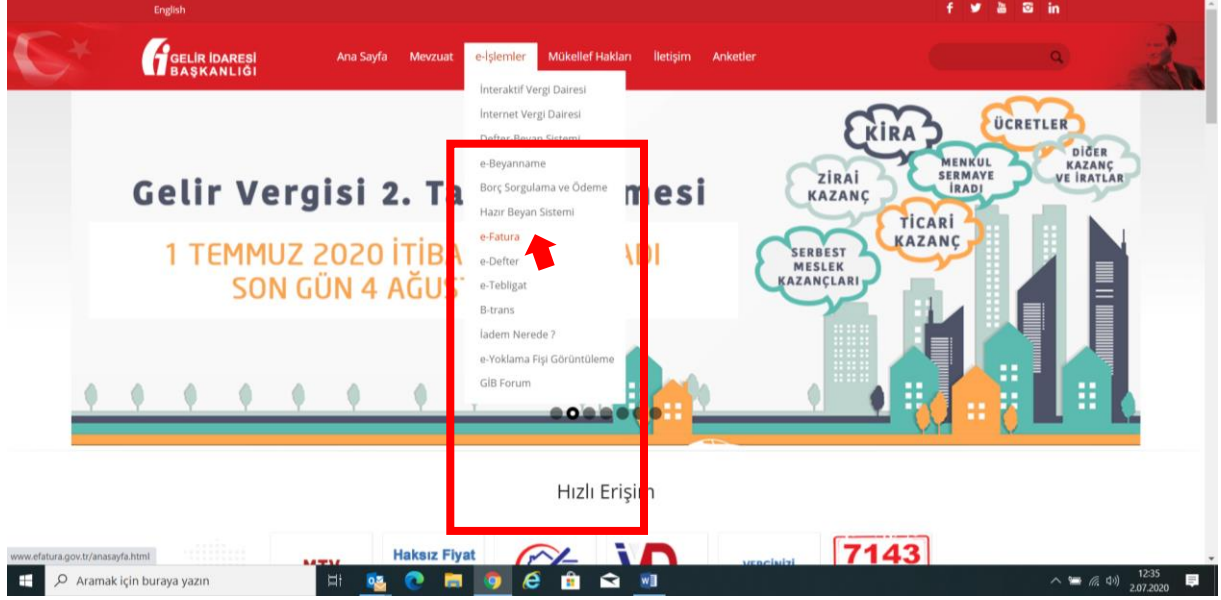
English

GELİR İDARESİ BAŞKANLIĞI

Ana Sayfa Mevzuat e-İşlemler Mükellef Hakları İletişim Anketler

İnteraktif Vergi Dairesi
İnternet Vergi Dairesi
Defter Beyan Sistemi
e-Beyanname
Borç Sorgulama ve Ödeme
Hazır Beyan Sistemi
e-Fatura
e-Defter
e-Tebligat
B-trans
İadem Nerede ?
e-Yoklama Fişi Görüntüleme
GİB Forum

Gelir Vergisi 2. Ta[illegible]mesi

1 TEMMUZ 2020 İTİBA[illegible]ADI
SON GÜN 4 AĞUS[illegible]

KİRA
ÜCRETLER
MENKUL SERMAYE İRADI
DİĞER KAZANÇ VE İRATLAR
ZİRAİ KAZANÇ
TİCARİ KAZANÇ
SERBEST MESLEK KAZANÇLARI

Hızlı Erişim

www.efatura.gov.tr/anasayfa.html

MTV
Haksız Fiyat
VERGİNİZİ
7143

Aramak için buraya yazın

12:35
2.07.2020